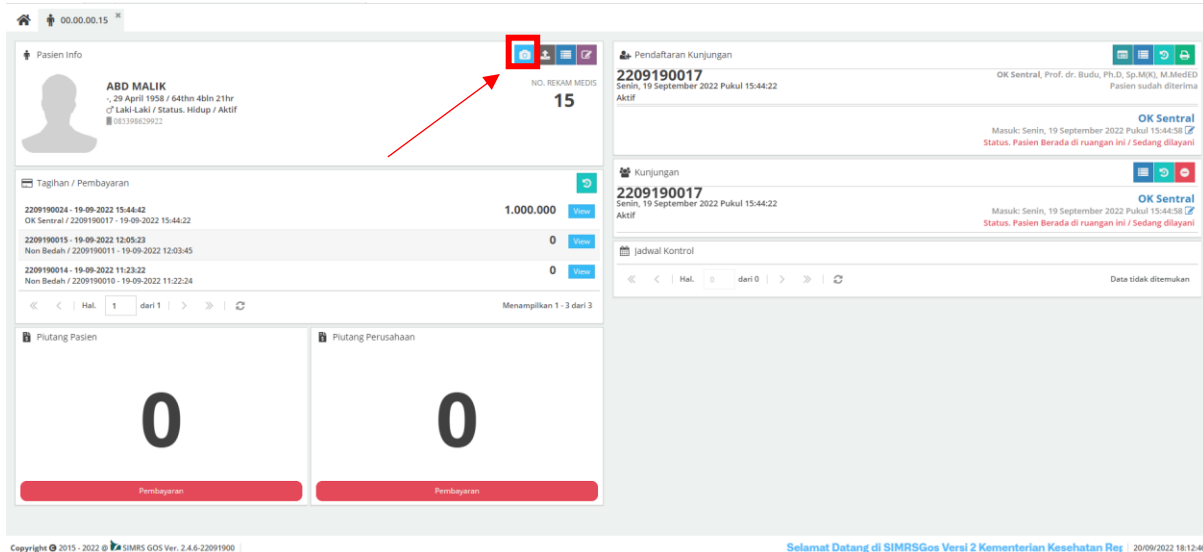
00.00.00.15 ×

Pasien Info

ABD MALIK
-, 29 April 1958 / 64thn 4bln 21hr
♂ Laki-Laki / Status. Hidup / Aktif
083398629922

NO. REKAM MEDIS
15

Tagihan / Pembayaran

2209190024 - 19-09-2022 15:44:42
OK Sentral / 2209190017 - 19-09-2022 15:44:22
1.000.000 View

2209190015 - 19-09-2022 12:05:23
Non Bedah / 2209190011 - 19-09-2022 12:03:45
0 View

2209190014 - 19-09-2022 11:23:22
Non Bedah / 2209190010 - 19-09-2022 11:22:24
0 View

« ‹ Hal. 1 dari 1 › »
Menampilkan 1 - 3 dari 3

Piutang Pasien
0
Pembayaran

Piutang Perusahaan
0
Pembayaran

Pendaftaran Kunjungan
2209190017
Senin, 19 September 2022 Pukul 15:44:22
Aktif
OK Sentral, Prof. dr. Budu, Ph.D, Sp.M(K), M.MedED
Pasien sudah diterima

OK Sentral
Masuk: Senin, 19 September 2022 Pukul 15:44:58
Status. Pasien Berada di ruangan ini / Sedang dilayani

Kunjungan
2209190017
Senin, 19 September 2022 Pukul 15:44:22
Aktif
OK Sentral
Masuk: Senin, 19 September 2022 Pukul 15:44:58
Status. Pasien Berada di ruangan ini / Sedang dilayani

Jadwal Kontrol
« ‹ Hal. 0 dari 0 › »
Data tidak ditemukan

Copyright © 2015 - 2022 @ SIMRS GOS Ver. 2.4.6-22091900
Selamat Datang di SIMRSGos Versi 2 Kementerian Kesehatan Re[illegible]
20/09/2022 18:12:4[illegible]